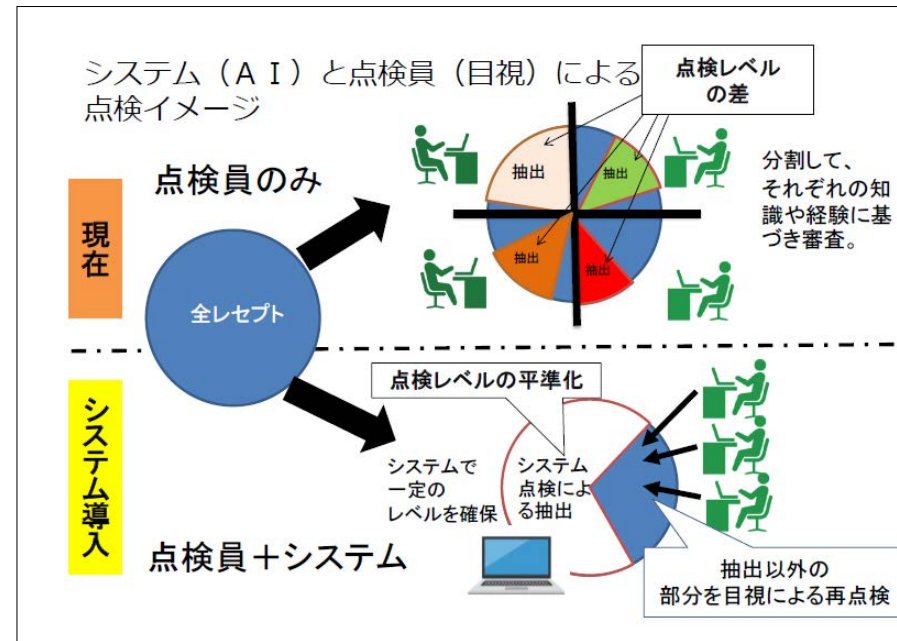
システム（ＡＩ）と点検員（目視）による点検イメージ

点検レベルの差

現在

点検員のみ

抽出

抽出

抽出

抽出

分割して、それぞれの知識や経験に基づき審査。

全レセプト

システム導入

点検レベルの平準化

システムで一定のレベルを確保

システム点検による抽出

点検員＋システム

抽出以外の部分を目視による再点検